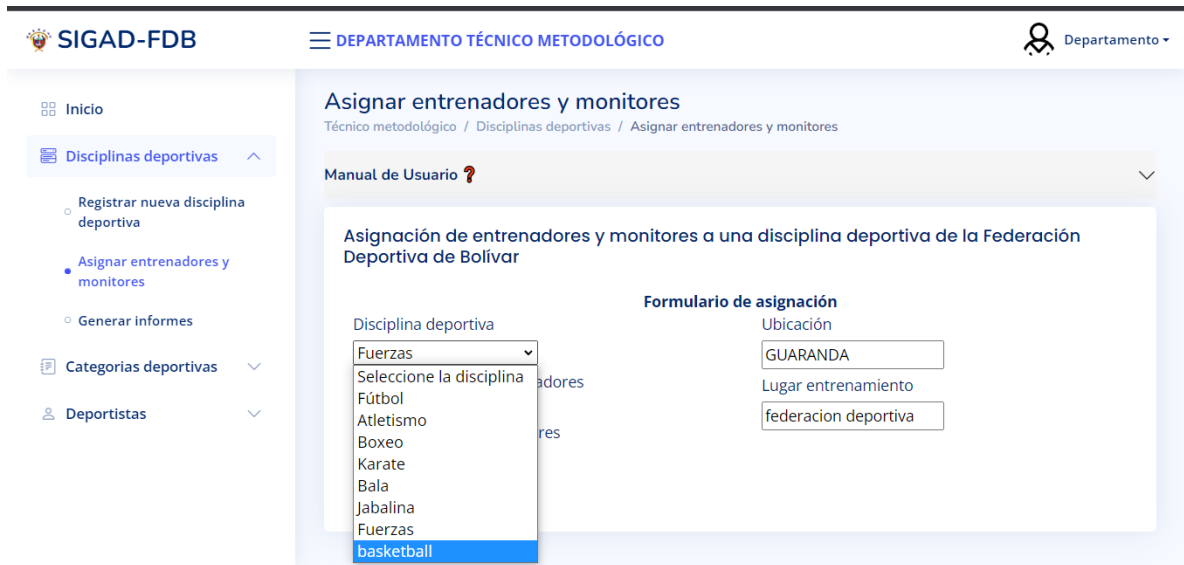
SIGAD-FDB

DEPARTAMENTO TÉCNICO METODOLÓGICO

Departamento

Inicio

Disciplinas deportivas

Registrar nueva disciplina deportiva

Asignar entrenadores y monitores

Generar informes

Categorias deportivas

Deportistas

Asignar entrenadores y monitores

Técnico metodológico / Disciplinas deportivas / Asignar entrenadores y monitores

Manual de Usuario ❓

Asignación de entrenadores y monitores a una disciplina deportiva de la Federación Deportiva de Bolívar

Formulario de asignación

Disciplina deportiva

Fuerzas

Seleccione la disciplina
Fútbol
Atletismo
Boxeo
Karate
Bala
Jabalina
Fuerzas
basketball

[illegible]adores

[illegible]res

Ubicación

GUARANDA

Lugar entrenamiento

federacion deportiva